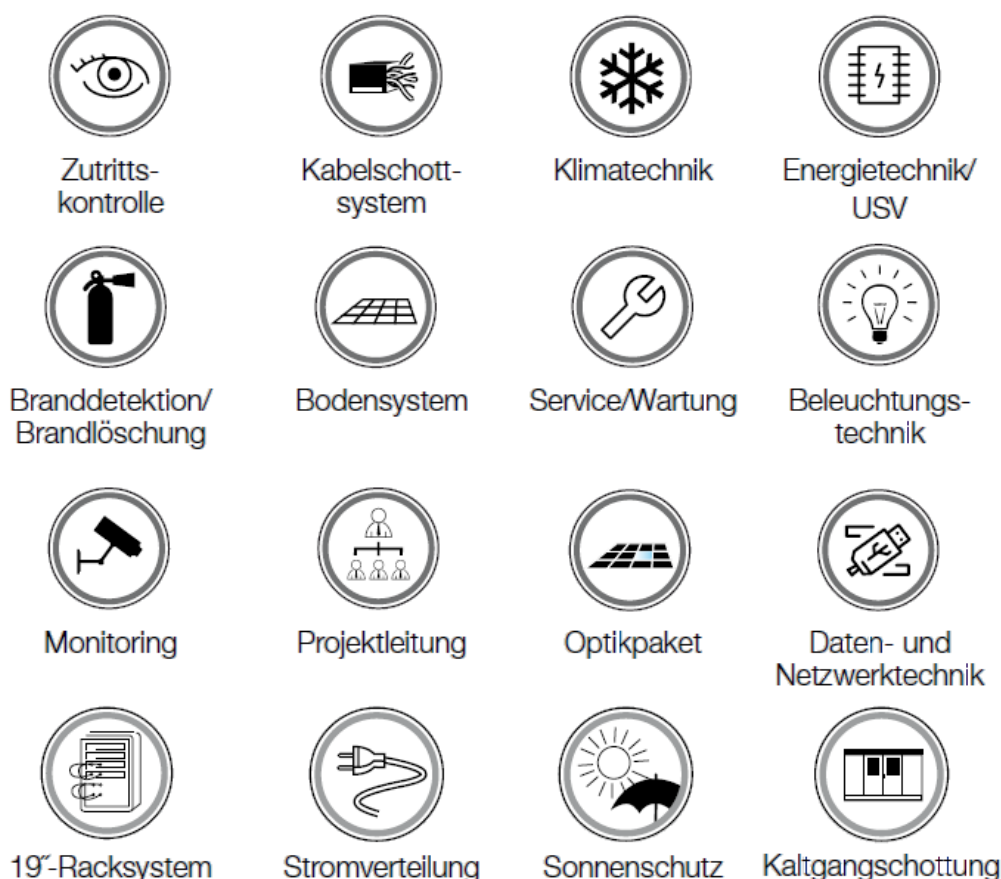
Zutrittskontrolle

Kabelschottsystem

Klimatechnik

Energietechnik/ USV

Branddetektion/ Brandlöschung

Bodensystem

Service/Wartung

Beleuchtungstechnik

Monitoring

Projektleitung

Optikpaket

Daten- und Netzwerktechnik

19˝-Racksystem

Stromverteilung

Sonnenschutz

Kaltgangschottung